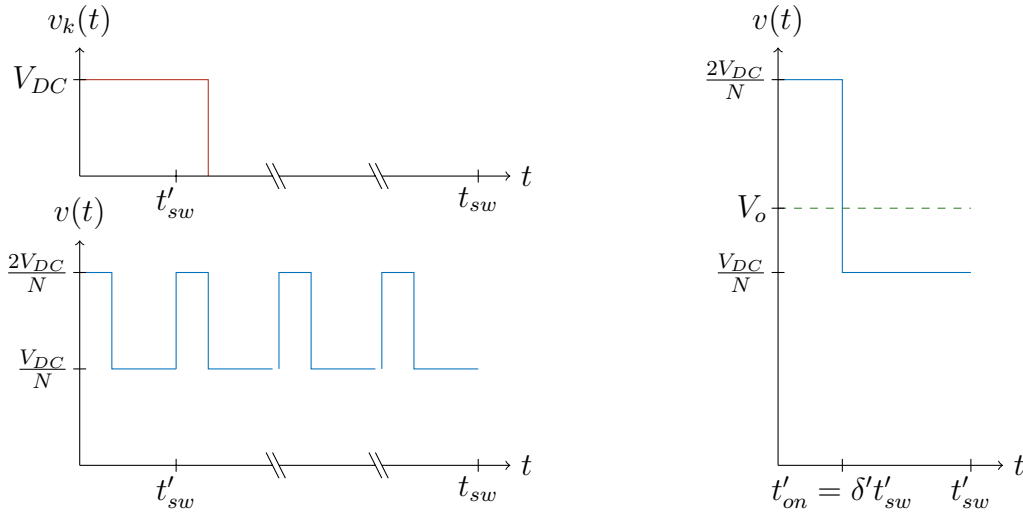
$v_k(t)$

$V_{DC}$

$t'_{sw}$

$t_{sw}$

$t$

$v(t)$

$\frac{2V_{DC}}{N}$

$\frac{V_{DC}}{N}$

$t'_{sw}$

$t_{sw}$

$t$

$v(t)$

$\frac{2V_{DC}}{N}$

$V_o$

$\frac{V_{DC}}{N}$

$t'_{on} = \delta' t'_{sw}$

$t'_{sw}$

$t$